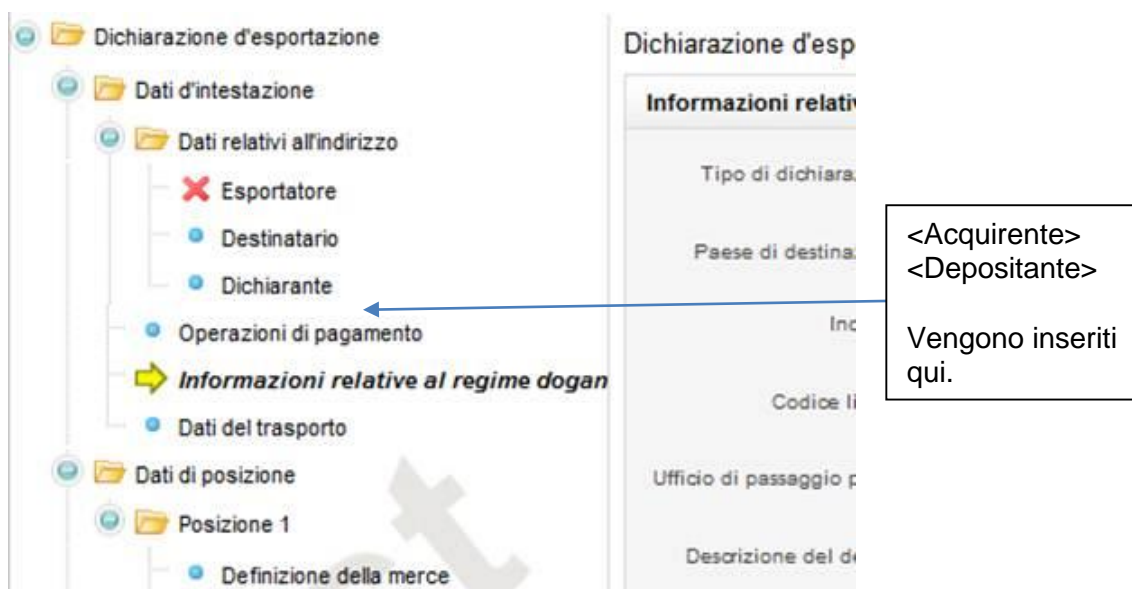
Dichiarazione d'esportazione
Dati d'intestazione
Dati relativi all'indirizzo
Esportatore
Destinatario
Dichiarante
Operazioni di pagamento
Informazioni relative al regime dogan
Dati del trasporto
Dati di posizione
Posizione 1
Definizione della merce

Dichiarazione d'esp

Informazioni relati

Tipo di dichiara

Paese di destina

Inc

Codice li

Ufficio di passaggio p

Descrizione del d

<Acquirente>
<Depositante>

Vengono inseriti qui.